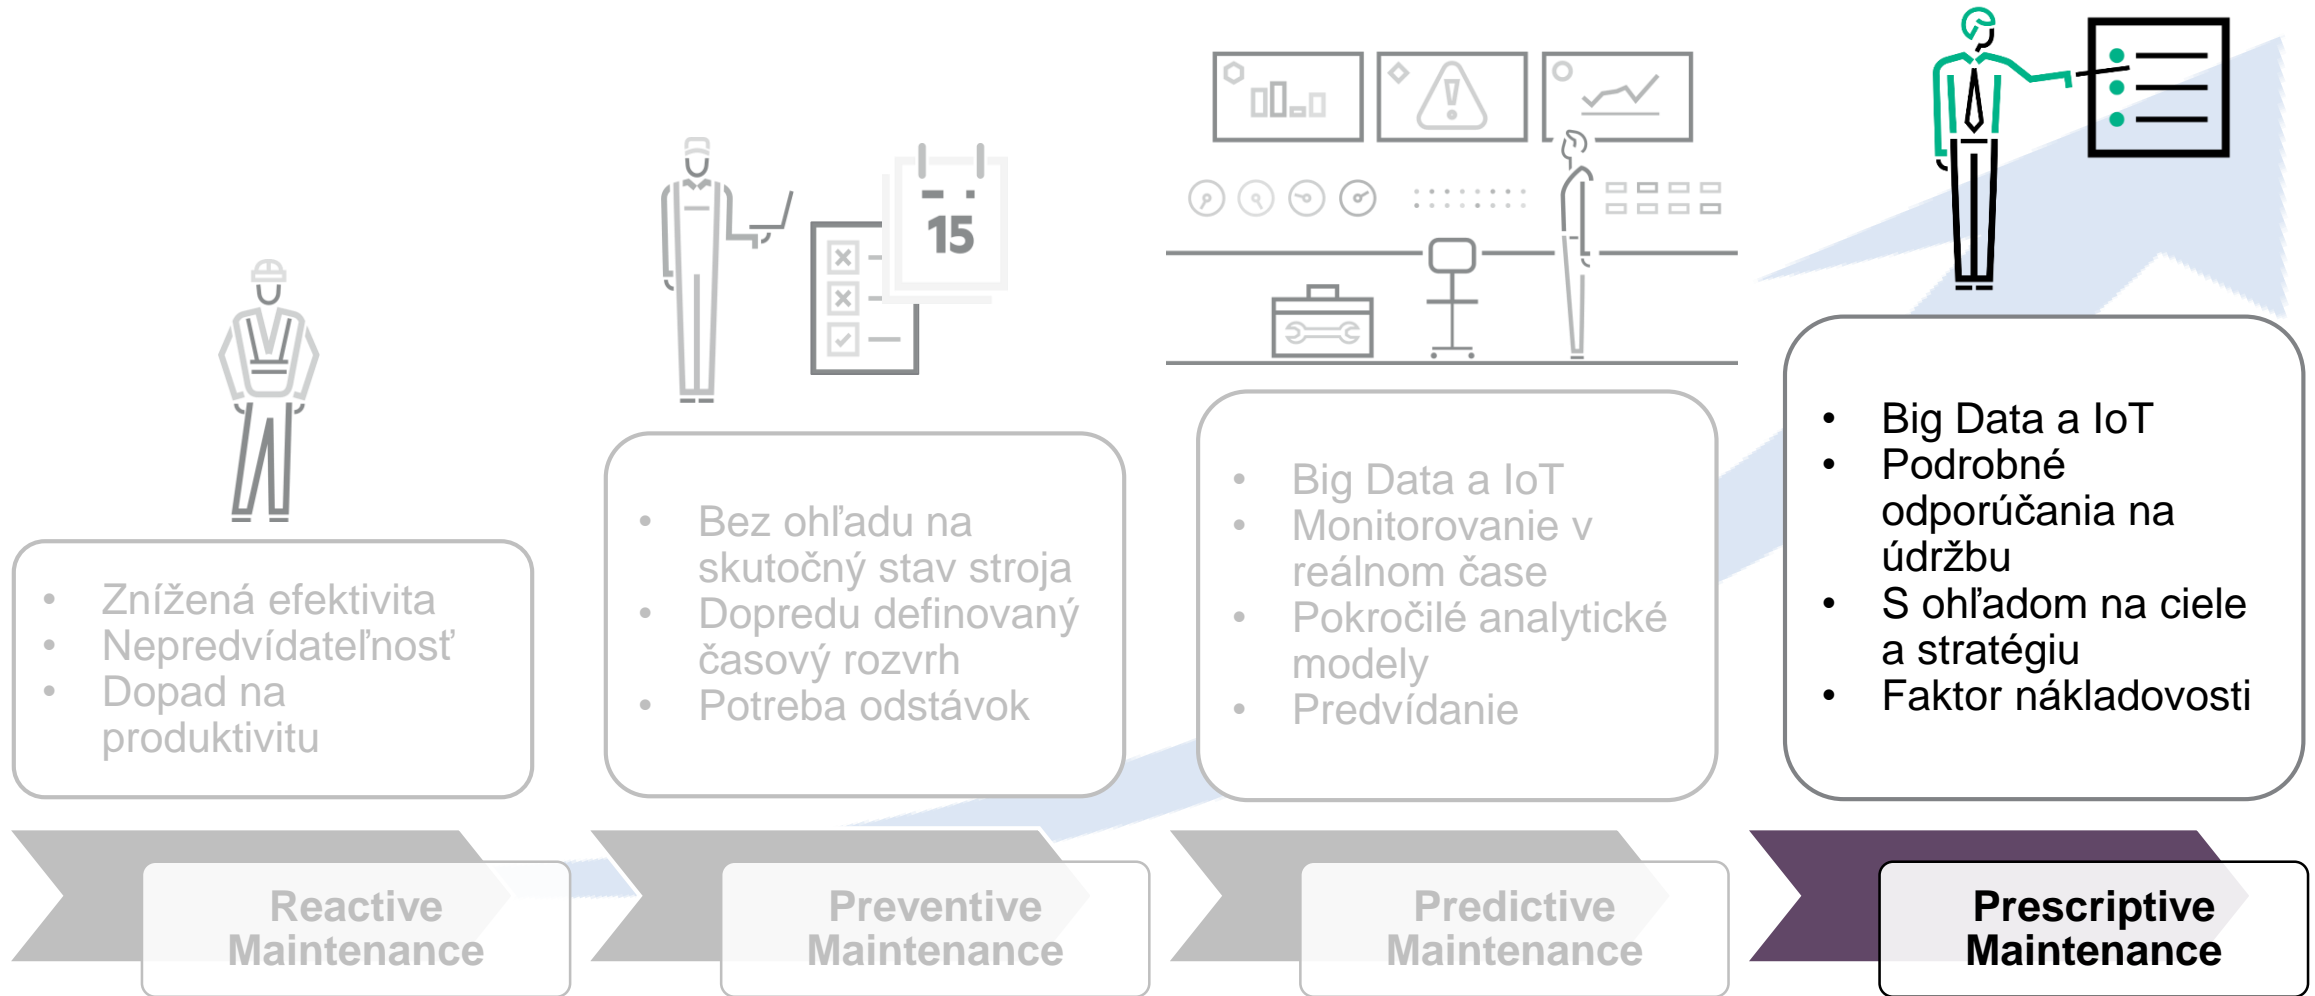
15

- Znížená efektivita
- Nepredvídateľnosť
- Dopad na produktivitu

Reactive Maintenance

- Bez ohľadu na skutočný stav stroja
- Dopredu definovaný časový rozvrh
- Potreba odstávok

Preventive Maintenance

- Big Data a IoT
- Monitorovanie v reálnom čase
- Pokročilé analytické modely
- Predvídanie

Predictive Maintenance

- Big Data a IoT
- Podrobné odporúčania na údržbu
- S ohľadom na ciele a stratégiu
- Faktor nákladovosti

Prescriptive Maintenance